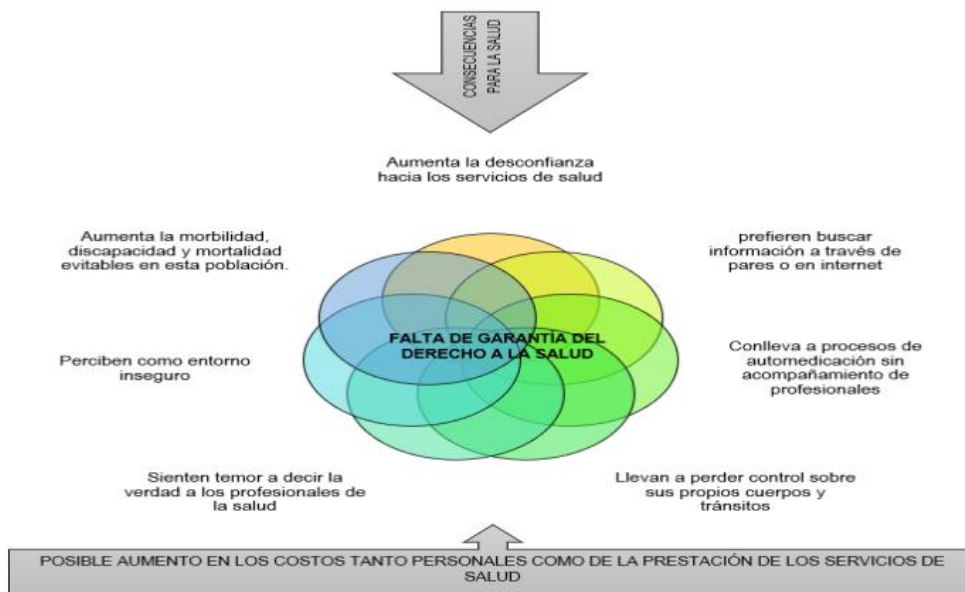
CONSECUENCIAS PARA LA SALUD

Aumenta la desconfianza hacia los servicios de salud

Aumenta la morbilidad, discapacidad y mortalidad evitables en esta población.

prefieren buscar información a través de pares o en internet

FALTA DE GARANTÍA DEL DERECHO A LA SALUD

Perciben como entorno inseguro

Conlleva a procesos de automedicación sin acompañamiento de profesionales

Sienten temor a decir la verdad a los profesionales de la salud

Llevan a perder control sobre sus propios cuerpos y tránsitos

POSIBLE AUMENTO EN LOS COSTOS TANTO PERSONALES COMO DE LA PRESTACIÓN DE LOS SERVICIOS DE SALUD